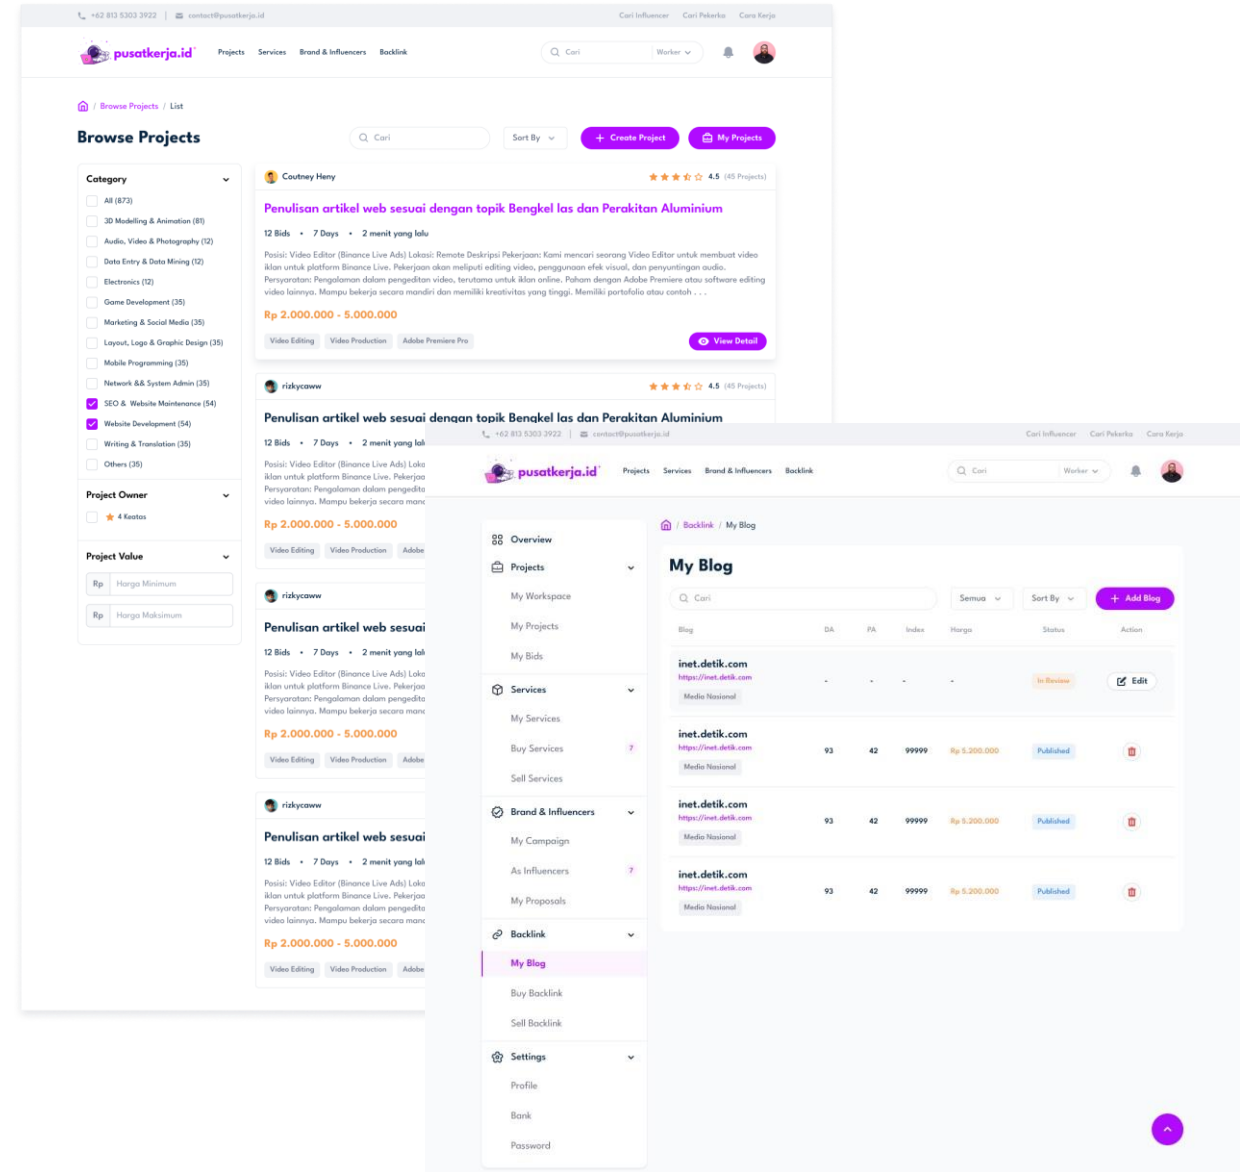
+62 813 5303 3922 | contact@pusatkerja.id
Cari Influencer Cari Pekerka Cara Kerja

pusatkerja.id Projects Services Brand & Influencers Backlink
Cari Worker

Browse Projects / List

Browse Projects
Cari Sort By + Create Project My Projects

Category
All (873)
3D Modelling & Animation (81)
Audio, Video & Photography (12)
Data Entry & Data Mining (12)
Electronics (12)
Game Development (35)
Marketing & Social Media (35)
Layout, Logo & Graphic Design (35)
Mobile Programming (35)
Network && System Admin (35)
SEO & Website Maintenance (54)
Website Development (54)
Writing & Translation (35)
Others (35)

Project Owner
4 Keatas

Project Value
Rp Harga Minimum
Rp Harga Maksimum

Coutney Heny
4.5 (45 Projects)
Penulisan artikel web sesuai dengan topik Bengkel las dan Perakitan Aluminium
12 Bids • 7 Days • 2 menit yang lalu
Posisi: Video Editor (Binance Live Ads) Lokasi: Remote Deskripsi Pekerjaan: Kami mencari seorang Video Editor untuk membuat video iklan untuk platform Binance Live. Pekerjaan akan meliputi editing video, penggunaan efek visual, dan penyuntingan audio. Persyaratan: Pengalaman dalam pengeditan video, terutama untuk iklan online. Paham dengan Adobe Premiere atau software editing video lainnya. Mampu bekerja secara mandiri dan memiliki kreativitas yang tinggi. Memiliki portofolio atau contoh . . .
Rp 2.000.000 - 5.000.000
Video Editing Video Production Adobe Premiere Pro
View Detail

rizkycaww
4.5 (45 Projects)
Penulisan artikel web sesuai dengan topik Bengkel las dan Perakitan Aluminium
12 Bids • 7 Days • 2 menit yang lalu
Posisi: Video Editor (Binance Live Ads) Loka
iklan untuk platform Binance Live. Pekerjaa
Persyaratan: Pengalaman dalam pengedita
video lainnya. Mampu bekerja secara manc
Rp 2.000.000 - 5.000.000
Video Editing Video Production Adobe

rizkycaww
Penulisan artikel web sesuai
12 Bids • 7 Days • 2 menit yang lali
Posisi: Video Editor (Binance Live Ads) Loka
iklan untuk platform Binance Live. Pekerjaa
Persyaratan: Pengalaman dalam pengedita
video lainnya. Mampu bekerja secara manc
Rp 2.000.000 - 5.000.000
Video Editing Video Production Adobe

rizkycaww
Penulisan artikel web sesuai
12 Bids • 7 Days • 2 menit yang lali
Posisi: Video Editor (Binance Live Ads) Loka
iklan untuk platform Binance Live. Pekerjaa
Persyaratan: Pengalaman dalam pengedita
video lainnya. Mampu bekerja secara manc
Rp 2.000.000 - 5.000.000
Video Editing Video Production Adobe

+62 813 5303 3922 | contact@pusatkerja.id
Cari Influencer Cari Pekerka Cara Kerja

pusatkerja.id Projects Services Brand & Influencers Backlink
Cari Worker

Overview
Projects
My Workspace
My Projects
My Bids
Services
My Services
Buy Services ?
Sell Services
Brand & Influencers
My Campaign
As Influencers ?
My Proposals
Backlink
My Blog
Buy Backlink
Sell Backlink
Settings
Profile
Bank
Password

Backlink / My Blog

My Blog
Cari Semua Sort By + Add Blog

| Blog | DA | PA | Index | Harga | Status | Action |
|---|---|---|---|---|---|---|
| inet.detik.com https://inet.detik.com Media Nasional | - | - | - | - | In Review | Edit |
| inet.detik.com https://inet.detik.com Media Nasional | 93 | 42 | 99999 | Rp 5.200.000 | Published | |
| inet.detik.com https://inet.detik.com Media Nasional | 93 | 42 | 99999 | Rp 5.200.000 | Published | |
| inet.detik.com https://inet.detik.com Media Nasional | 93 | 42 | 99999 | Rp 5.200.000 | Published | |